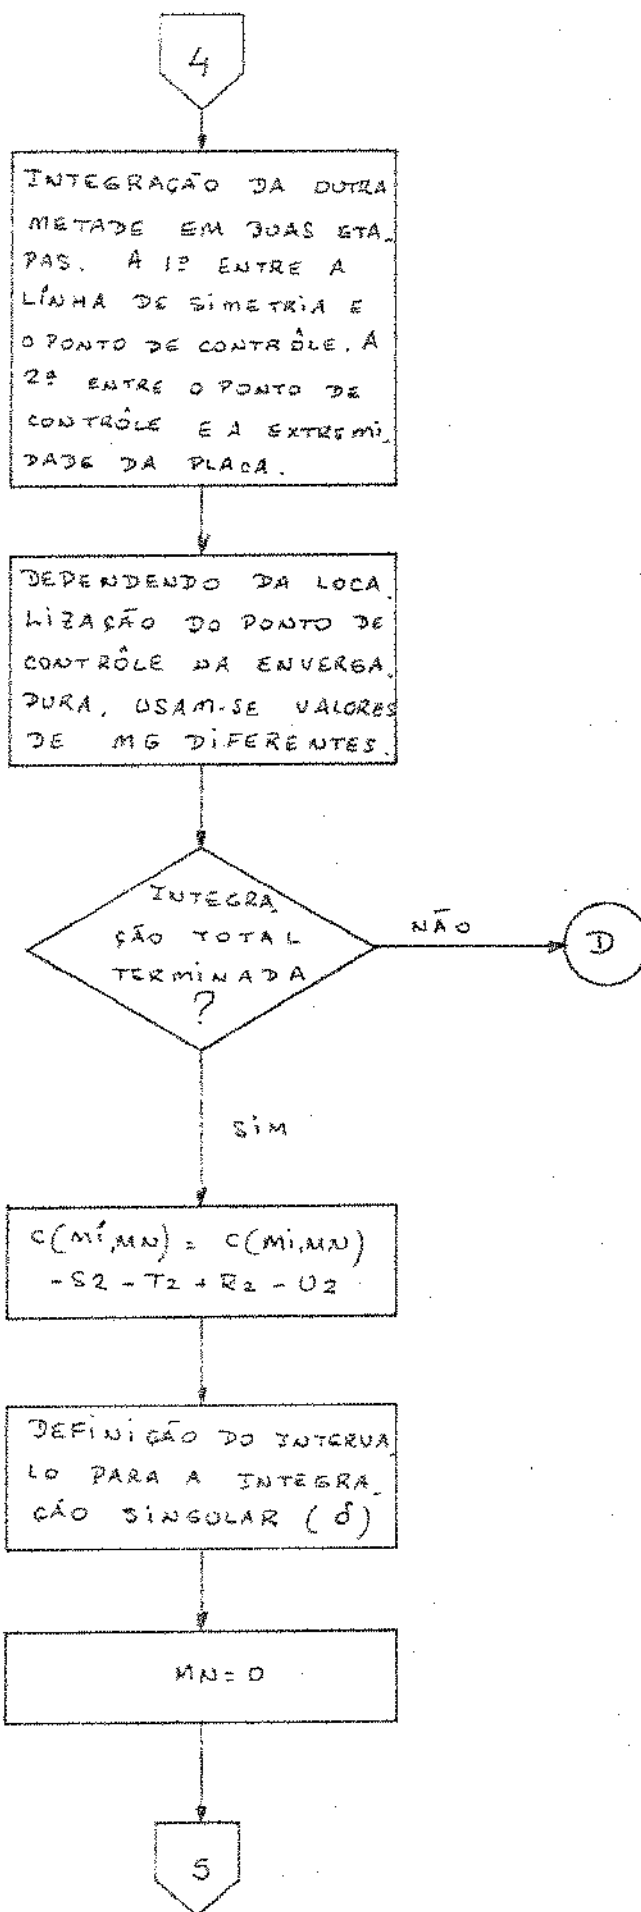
4

INTEGRAÇÃO DA OUTRA METADE EM DUAS ETAPAS. A 1ª ENTRE A LÍNHA DE SIMETRIA E O PONTO DE CONTRÔLE. A 2ª ENTRE O PONTO DE CONTRÔLE E A EXTREMIDADE DA PLACA.

DEPENDENDO DA LOCALIZAÇÃO DO PONTO DE CONTRÔLE NA ENVERGADURA, USAM-SE VALORES DE MG DIFERENTES.

INTEGRAÇÃO TOTAL TERMINADA ?

NÃO

D

SIM

$C(MI,MN) = C(MI,MN) - S2 - T2 + R2 - U2$

DEFINIÇÃO DO INTERVALO PARA A INTEGRAÇÃO SINGULAR ($\delta$)

MN=0

5